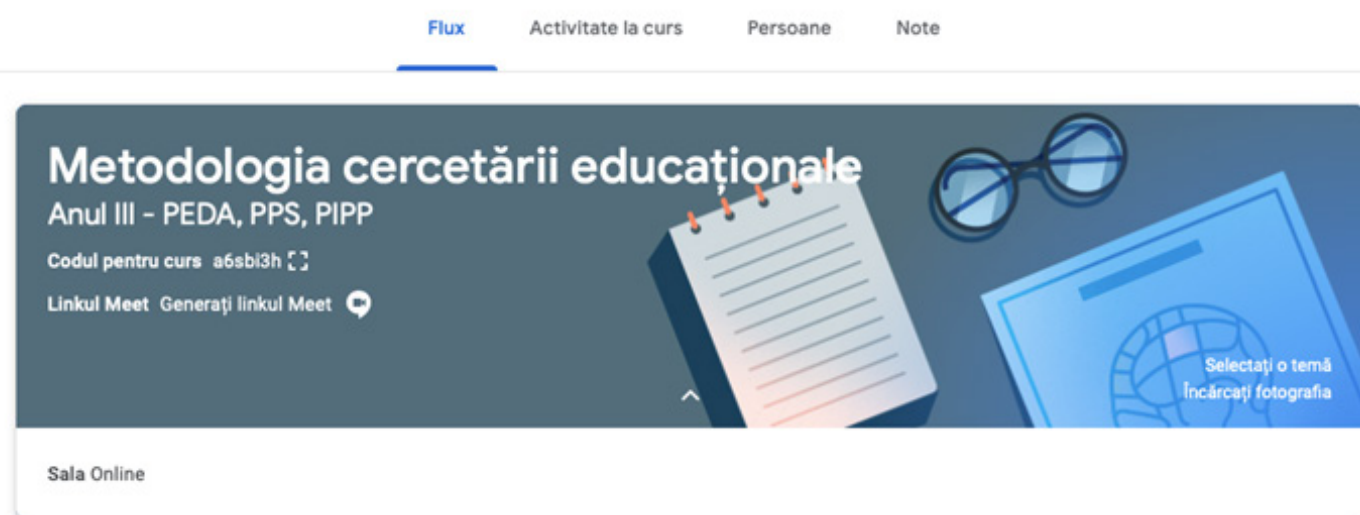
Flux Activitate la curs Persoane Note

Metodologia cercetării educaționale
Anul III - PEDA, PPS, PIPP

Codul pentru curs a6sbi3h

Linkul Meet Generați linkul Meet

Selectați o temă
Încărcați fotografia

Sala Online